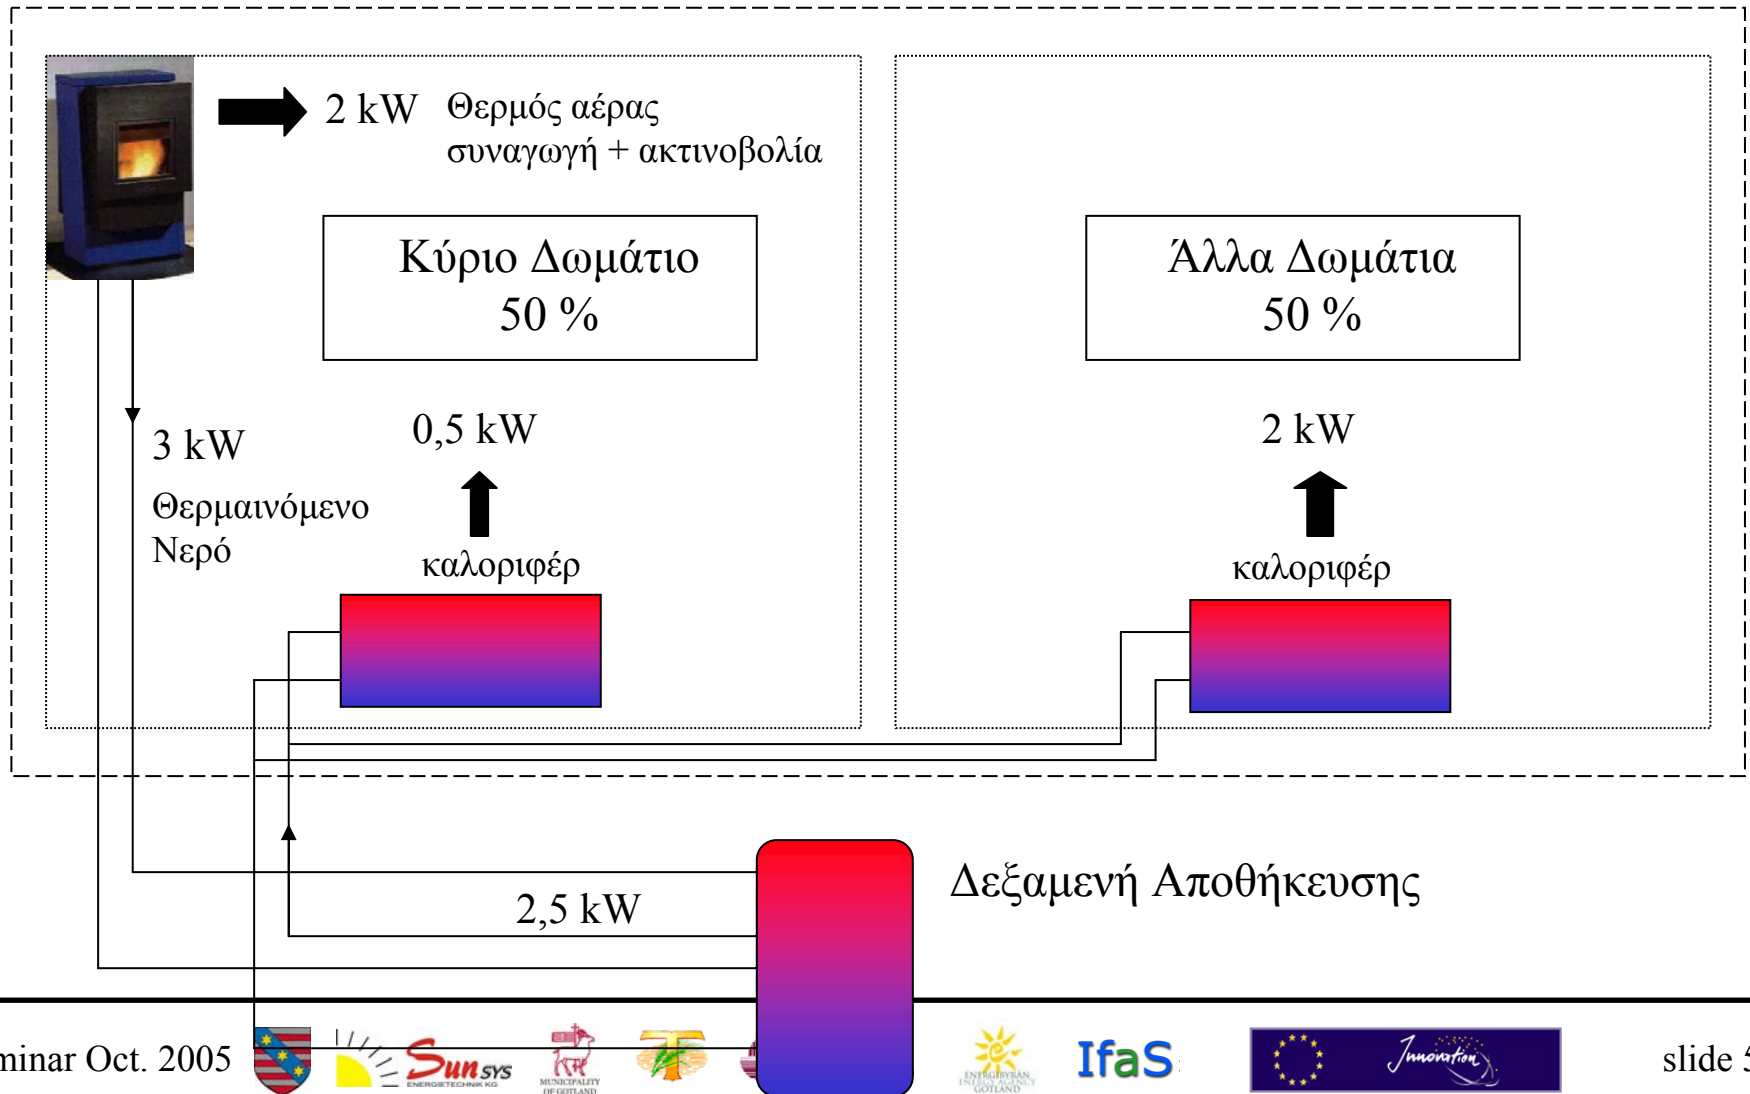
2 kW Θερμός αέρας συναγωγή + ακτινοβολία

Κύριο Δωμάτιο
50 %

Άλλα Δωμάτια
50 %

3 kW

Θερμαινόμενο Νερό

0,5 kW

καλοριφέρ

2 kW

καλοριφέρ

Δεξαμενή Αποθήκευσης

2,5 kW

minar Oct. 2005

Sun SYS
ENERGIETECHNIK KG

MUNICIPALITY OF GOTLAND

ENERGIBYRÅN ENERGY AGENCY GOTLAND

IfaS

Innovation

slide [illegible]